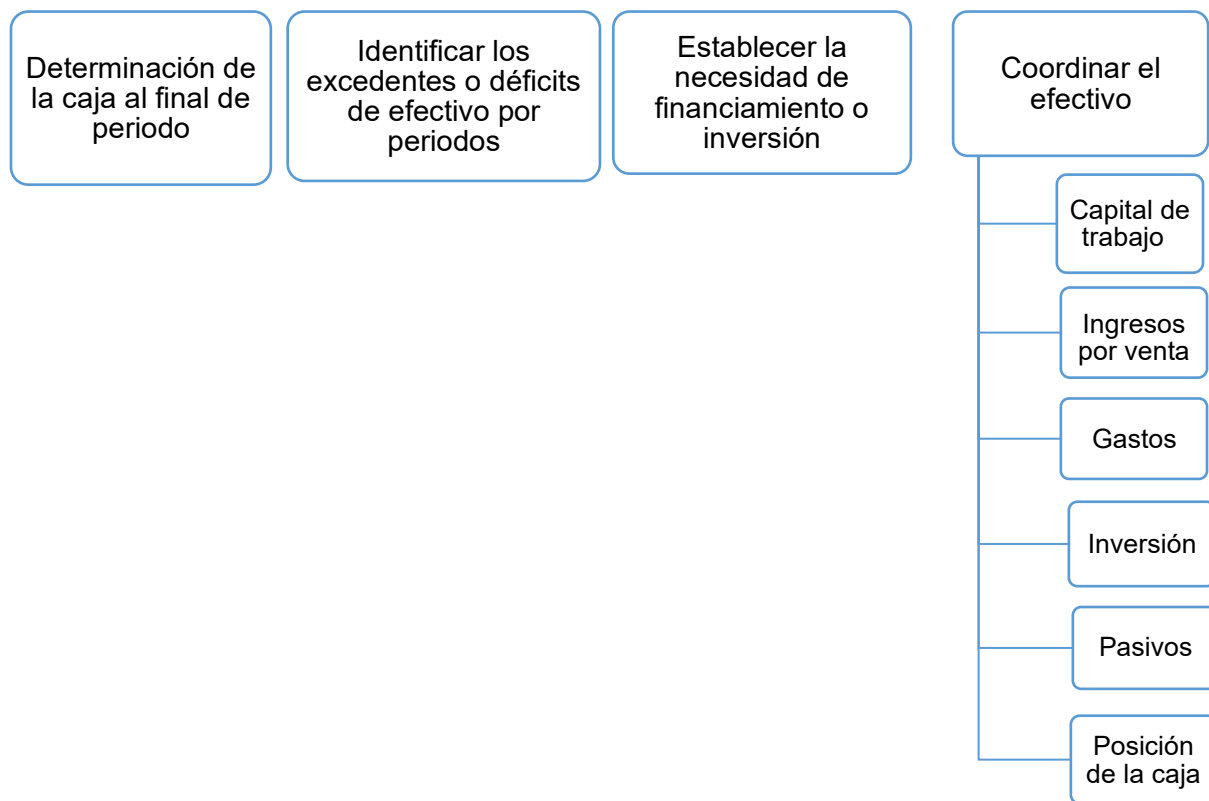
Determinación de la caja al final de periodo

Identificar los excedentes o déficits de efectivo por periodos

Establecer la necesidad de financiamiento o inversión

Coordinar el efectivo

Capital de trabajo

Ingresos por venta

Gastos

Inversión

Pasivos

Posición de la caja